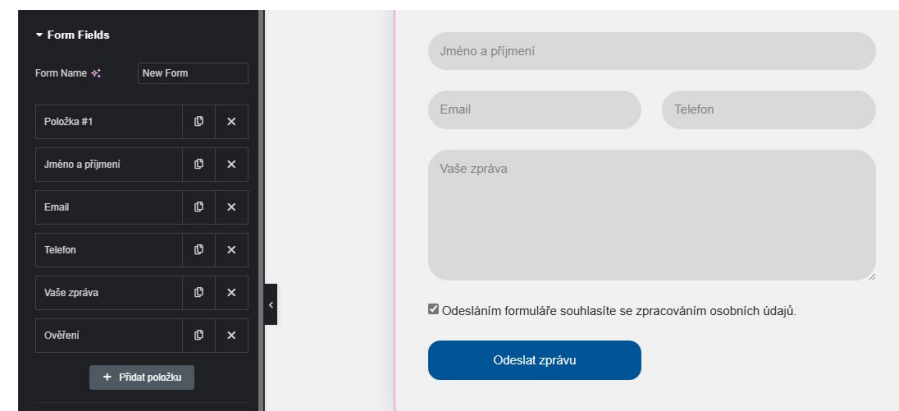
Form Fields

Form Name

New Form

Položka #1

Jméno a příjmení

Email

Telefon

Vaše zpráva

Ověření

+ Přidat položku

Jméno a příjmení

Email

Telefon

Vaše zpráva

Odesláním formuláře souhlasíte se zpracováním osobních údajů.

Odeslat zprávu